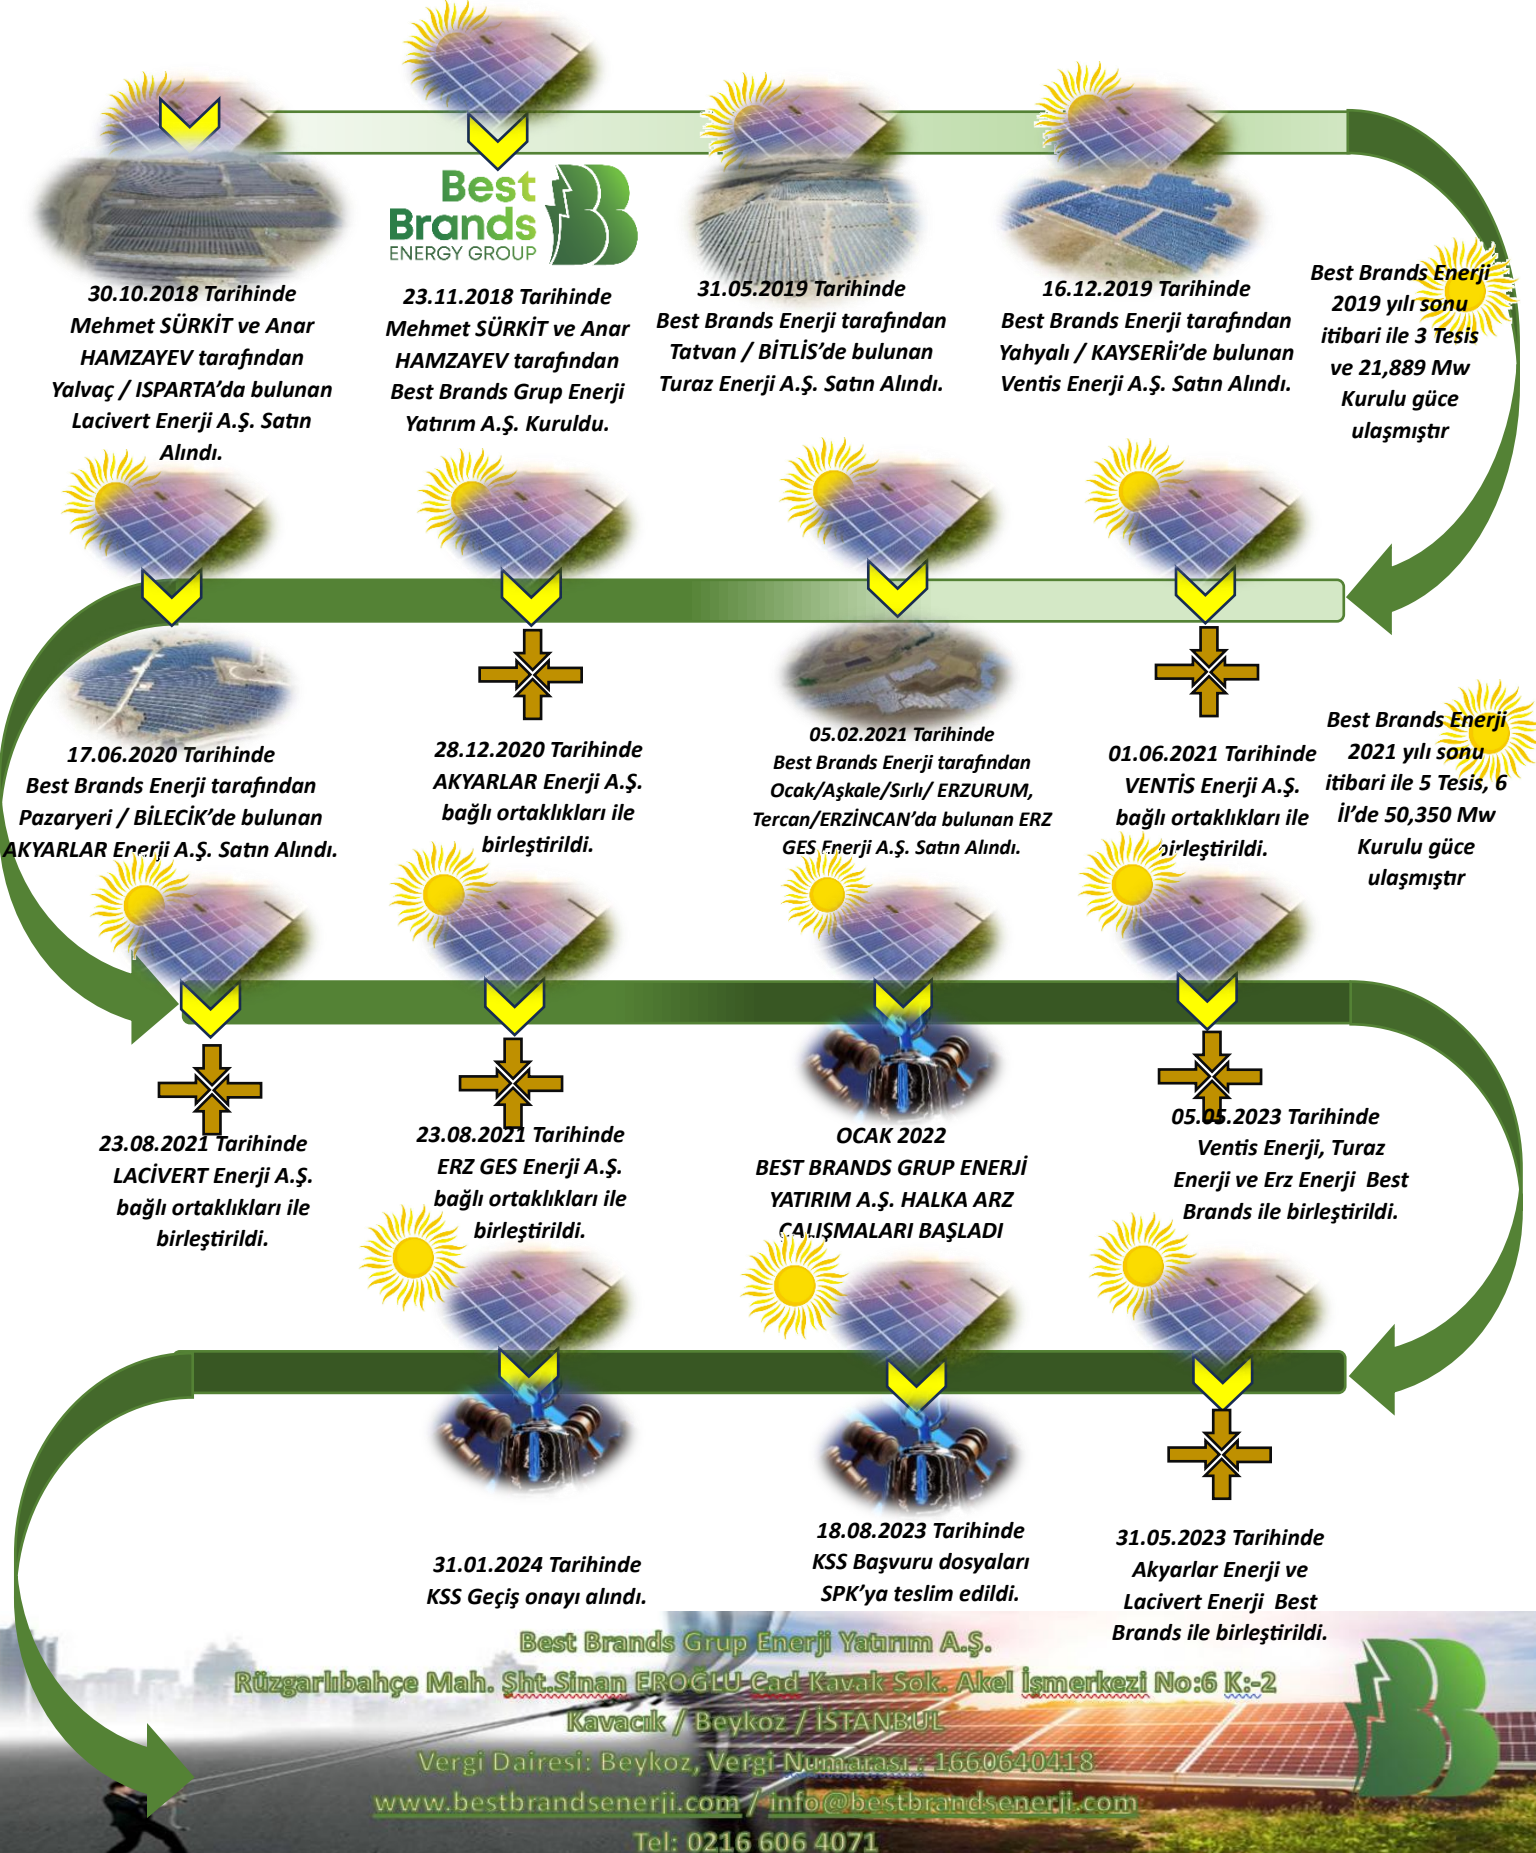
Best Brands ENERGY GROUP

30.10.2018 Tarihinde Mehmet SÜRKİT ve Anar HAMZAYEV tarafından Yalvaç / ISPARTA'da bulunan Lacivert Enerji A.Ş. Satın Alındı.

23.11.2018 Tarihinde Mehmet SÜRKİT ve Anar HAMZAYEV tarafından Best Brands Grup Enerji Yatırım A.Ş. Kuruldu.

31.05.2019 Tarihinde Best Brands Enerji tarafından Tatvan / BİTLİS'de bulunan Turaz Enerji A.Ş. Satın Alındı.

16.12.2019 Tarihinde Best Brands Enerji tarafından Yahyalı / KAYSERİi'de bulunan Ventis Enerji A.Ş. Satın Alındı.

Best Brands Enerji 2019 yılı sonu itibari ile 3 Tesis ve 21,889 Mw Kurulu güce ulaşmıştır

17.06.2020 Tarihinde Best Brands Enerji tarafından Pazaryeri / BİLECİK'de bulunan AKYARLAR Enerji A.Ş. Satın Alındı.

28.12.2020 Tarihinde AKYARLAR Enerji A.Ş. bağlı ortaklıkları ile birleştirildi.

05.02.2021 Tarihinde Best Brands Enerji tarafından Ocak/Aşkale/Sırlı/ ERZURUM, Tercan/ERZİNCAN'da bulunan ERZ GES Enerji A.Ş. Satın Alındı.

01.06.2021 Tarihinde VENTİS Enerji A.Ş. bağlı ortaklıkları ile birleştirildi.

Best Brands Enerji 2021 yılı sonu itibari ile 5 Tesis, 6 İl'de 50,350 Mw Kurulu güce ulaşmıştır

23.08.2021 Tarihinde LACİVERT Enerji A.Ş. bağlı ortaklıkları ile birleştirildi.

23.08.2021 Tarihinde ERZ GES Enerji A.Ş. bağlı ortaklıkları ile birleştirildi.

OCAK 2022 BEST BRANDS GRUP ENERJİ YATIRIM A.Ş. HALKA ARZ ÇALIŞMALARI BAŞLADI

05.05.2023 Tarihinde Ventis Enerji, Turaz Enerji ve Erz Enerji Best Brands ile birleştirildi.

31.01.2024 Tarihinde KSS Geçiş onayı alındı.

18.08.2023 Tarihinde KSS Başvuru dosyaları SPK'ya teslim edildi.

31.05.2023 Tarihinde Akyarlar Enerji ve Lacivert Enerji Best Brands ile birleştirildi.

Best Brands Grup Enerji Yatırım A.Ş.
Rüzgarlıbahçe Mah. Şht.Sinan EROĞLU Cad Kavak Sok. Akel İşmerkezi No:6 K:-2
Kavacık / Beykoz / İSTANBUL
Vergi Dairesi: Beykoz, Vergi Numarası : 1660640418
www.bestbrandsenerji.com / info@bestbrandsenerji.com
Tel: 0216 606 4071